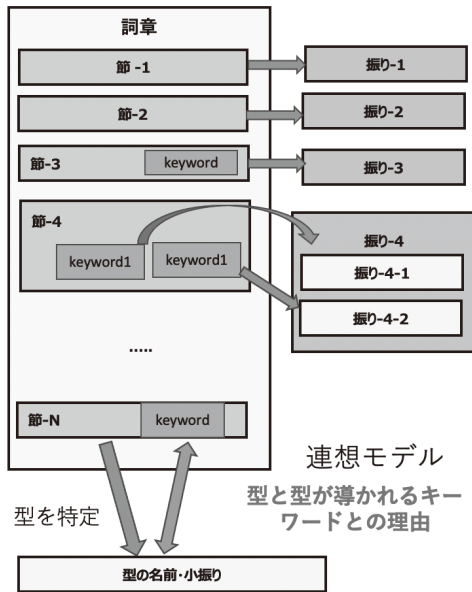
詞章

節 -1

振り-1

節-2

振り-2

節-3

keyword

振り-3

節-4

keyword1

keyword1

振り-4

振り-4-1

振り-4-2

.....

節-N

keyword

連想モデル

型と型が導かれるキーワードとの理由

型を特定

型の名前・小振り